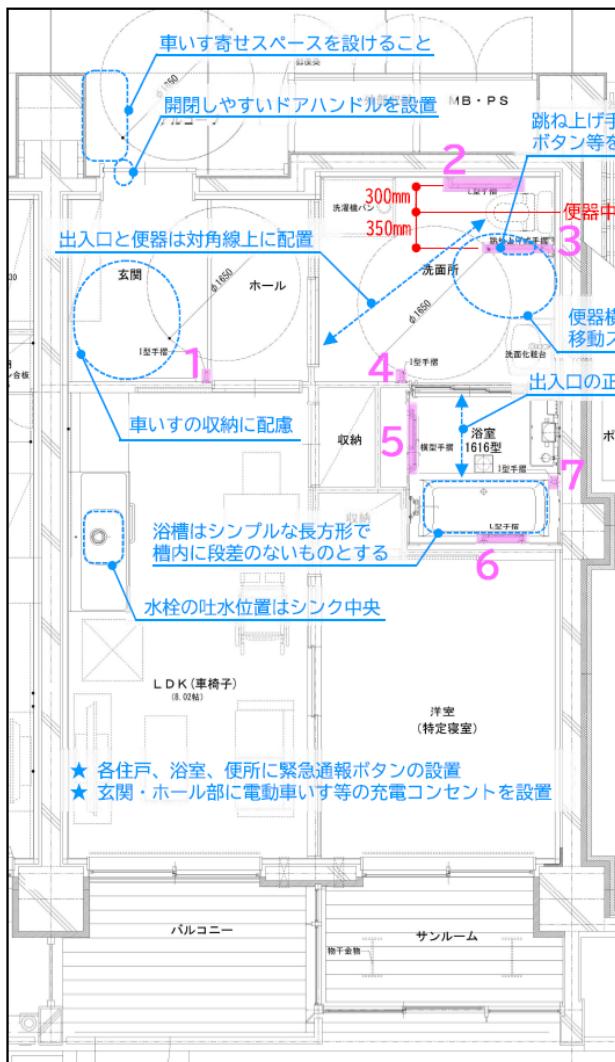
車いす寄せスペースを設けること

開閉しやすいドアハンドルを設置

MB・PS

跳ね上げ手
ボタン等を

2

300mm

350mm

便器中

3

出入口と便器は対角線上に配置

洗濯機パン

洗面所

玄関

ホール

φ1650

φ1650

便器横
移動ス

I型手摺

1

4

I型手摺

洗面化粧台

出入口の正

車いすの収納に配慮

収納

5

横型手摺

浴室
1616型

I型手摺

7

L型手摺

浴槽はシンプルな長方形で
槽内に段差のないものとする

6

水栓の吐水位置はシンク中央

LDK（車椅子）
(8.02帖)

洋室
（特定寝室）

★ 各住戸、浴室、便所に緊急通報ボタンの設置
★ 玄関・ホール部に電動車いす等の充電コンセントを設置

バルコニー

サンルーム

物干金物